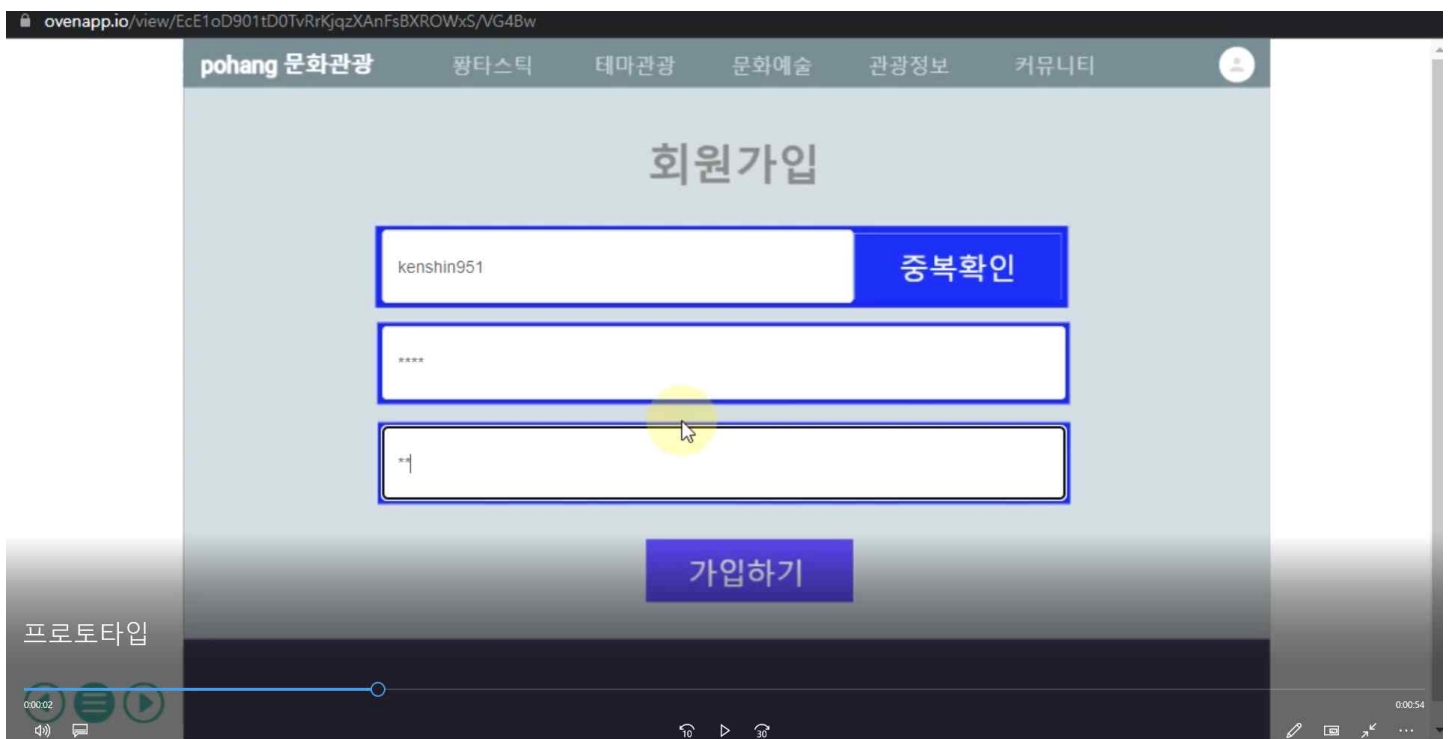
ovenapp.io/view/EcE1oD901tD0TvRrKjqzXAnFsBXROWxS/VG4Bw

pohang 문화관광 퐝타스틱 테마관광 문화예술 관광정보 커뮤니티

회원가입

kenshin951

중복확인

****

**

가입하기

프로토타입

0:00:02

0:00:54

10

30